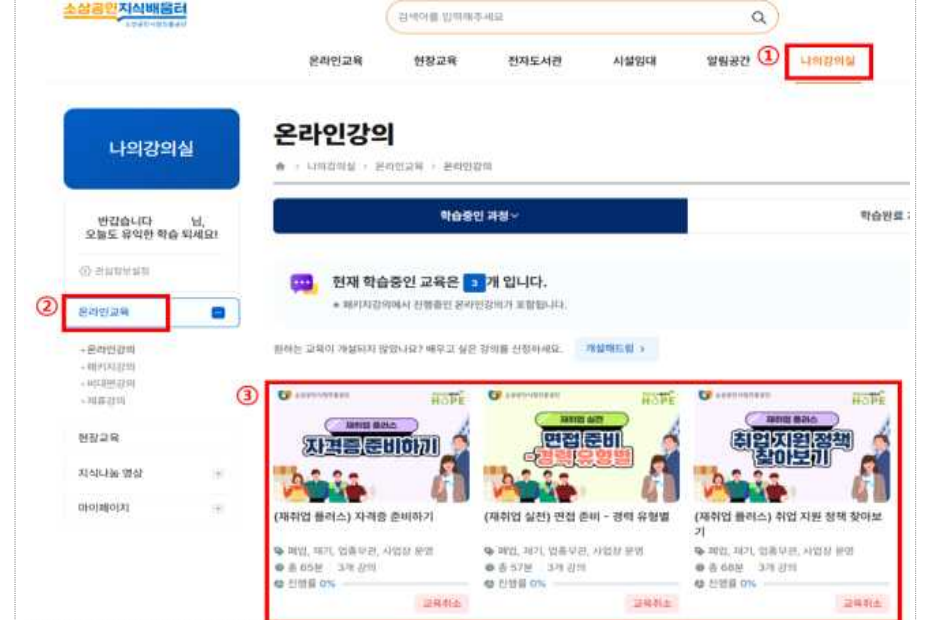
소상공인지식배움터
소상공인시장진흥공단

검색어를 입력해주세요

온라인교육 현장교육 전자도서관 시설임대 알림공간 ① 나의강의실

나의강의실

반갑습니다 님,
오늘도 유익한 학습 되세요!

관심정보설정

② 온라인교육

- 온라인강의
- 패키지강의
- 비대면강의
- 제휴강의

현장교육

지식나눔 영상

마이페이지

온라인강의

나의강의실 > 온라인교육 > 온라인강의

학습중인 과정

학습완료

현재 학습중인 교육은 3 개 입니다.

* 패키지강의에서 진행중인 온라인강의가 포함됩니다.

원하는 교육이 개설되지 않았나요? 배우고 싶은 강의를 신청하세요. 개설해드림 >

③

소상공인시장진흥공단 HOPE
재취업 플러스
자격증 준비하기

(재취업 플러스) 자격증 준비하기
폐업, 재기, 업종무관, 사업장 운영
총 65분 3개 강의
진행률 0%
교육취소

소상공인시장진흥공단 HOPE
재취업 실전
면접 준비 -경력 유형별

(재취업 실전) 면접 준비 - 경력 유형별
폐업, 재기, 업종무관, 사업장 운영
총 57분 3개 강의
진행률 0%
교육취소

소상공인시장진흥공단 HOPE
재취업 플러스
취업 지원 정책 찾아보기

(재취업 플러스) 취업 지원 정책 찾아보기
폐업, 재기, 업종무관, 사업장 운영
총 68분 3개 강의
진행률 0%
교육취소